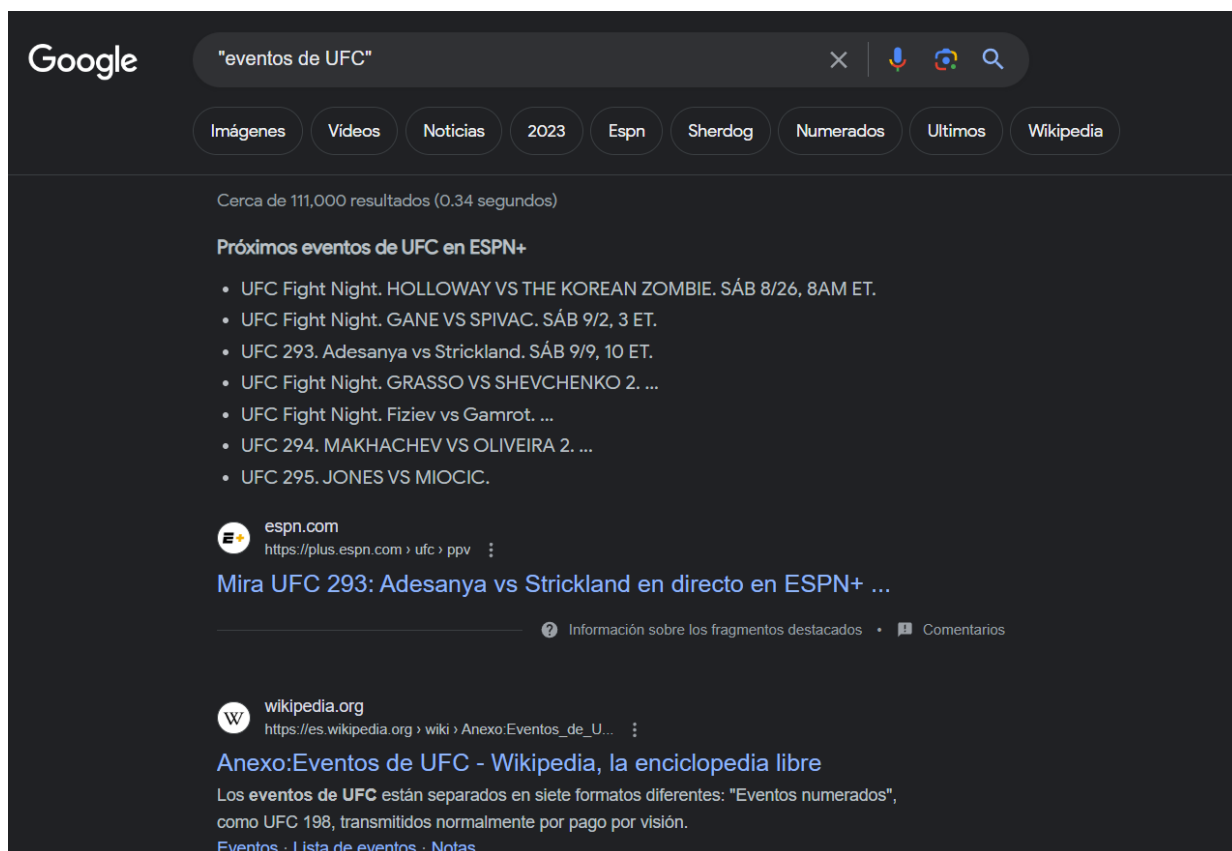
Google

"eventos de UFC"

Imágenes | Videos | Noticias | 2023 | Espn | Sherdog | Numerados | Ultimos | Wikipedia

Cerca de 111,000 resultados (0.34 segundos)

Próximos eventos de UFC en ESPN+

- UFC Fight Night. HOLLOWAY VS THE KOREAN ZOMBIE. SÁB 8/26, 8AM ET.
- UFC Fight Night. GANE VS SPIVAC. SÁB 9/2, 3 ET.
- UFC 293. Adesanya vs Strickland. SÁB 9/9, 10 ET.
- UFC Fight Night. GRASSO VS SHEVCHENKO 2. ...
- UFC Fight Night. Fiziev vs Gamrot. ...
- UFC 294. MAKHACHEV VS OLIVEIRA 2. ...
- UFC 295. JONES VS MIOCIC.

espn.com
https://plus.espn.com › ufc › ppv

Mira UFC 293: Adesanya vs Strickland en directo en ESPN+ ...

Información sobre los fragmentos destacados • Comentarios

wikipedia.org
https://es.wikipedia.org › wiki › Anexo:Eventos_de_U...

Anexo:Eventos de UFC - Wikipedia, la enciclopedia libre

Los **eventos de UFC** están separados en siete formatos diferentes: "Eventos numerados", como UFC 198, transmitidos normalmente por pago por visión.

Eventos · Lista de eventos · Notas